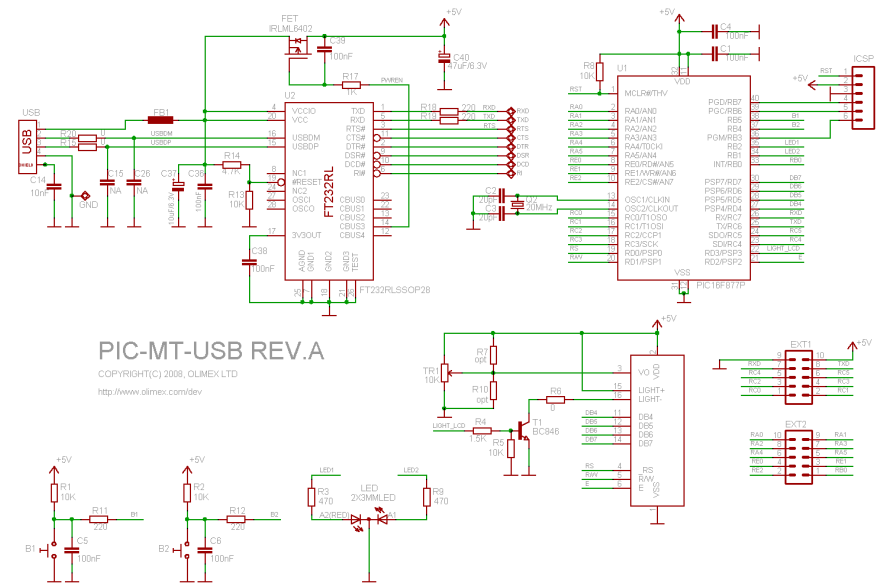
FET
IRLML6402
+5V
C39
100nF
C40
47uF/6.3V
R17
1K
PWREN
U2
FT232RL
VCCIO
VCC
USBDM
USBDP
NC1
#RESET
NC2
OSCI
OSCO
3V3OUT
AGND
GND1
GND2
GND3
TEST
TXD
RXD
RTS#
CTS#
DTR#
DSR#
DCD#
RI#
CBUS0
CBUS1
CBUS2
CBUS3
CBUS4
FT232RLSSOP28
R18 220
R19 220
RXD
TXD
RTS
CTS
DTR
DSR
DCD
RI
USB
USB
SHIELD
R20 0
R15 0
FB1
USBDM
USBDP
C14
10nF
GND
C15
NA
C26
NA
C37
10uF/6.3V
C36
100nF
R14
4.7K
R13
10K
C38
100nF
+5V
C4
100nF
C1
100nF
R8
10K
U1
RST
MCLR/THV
VDD
VSS
RA0/AN0
RA1/AN1
RA2/AN2
RA3/AN3
RA4/T0CKI
RA5/AN4
RE0/RD/AN5
RE1/WR/AN6
RE2/CS/AN7
OSC1/CLKIN
OSC2/CLKOUT
RC0/T1OSO
RC1/T1OSI
RC2/CCP1
RC3/SCK
RD0/PSP0
RD1/PSP1
PGD/RB7
PGC/RB6
RB5
RB4
PGM/RB3
RB2
RB1
INT/RB0
PSP7/RD7
PSP6/RD6
PSP5/RD5
PSP4/RD4
RX/RC7
TX/RC6
SDO/RC5
SDI/RC4
RD3/PSP3
RD2/PSP2
PIC16F877P
C2
20pF
C3
20pF
Q1
20MHz
ICSP
RST
+5V
B1
B2
LED1
LED2
LIGHT_LCD
PIC-MT-USB REV.A
COPYRIGHT(C) 2008, OLIMEX LTD
http://www.olimex.com/dev
+5V
TR1
10K
R7
opt
R10
opt
R6
0
R4
1.5K
R5
10K
T1
BC846
LIGHT_LCD
VO
VDD
LIGHT+
LIGHT-
DB4
DB5
DB6
DB7
RS
R/W
E
VSS
EXT1
EXT2
+5V
+5V
R1
10K
R11
220
B1
C5
100nF
+5V
R2
10K
R12
220
B2
C6
100nF
LED1
LED2
R3
470
R9
470
LED
2X3MMLED
A2(RED)
A1